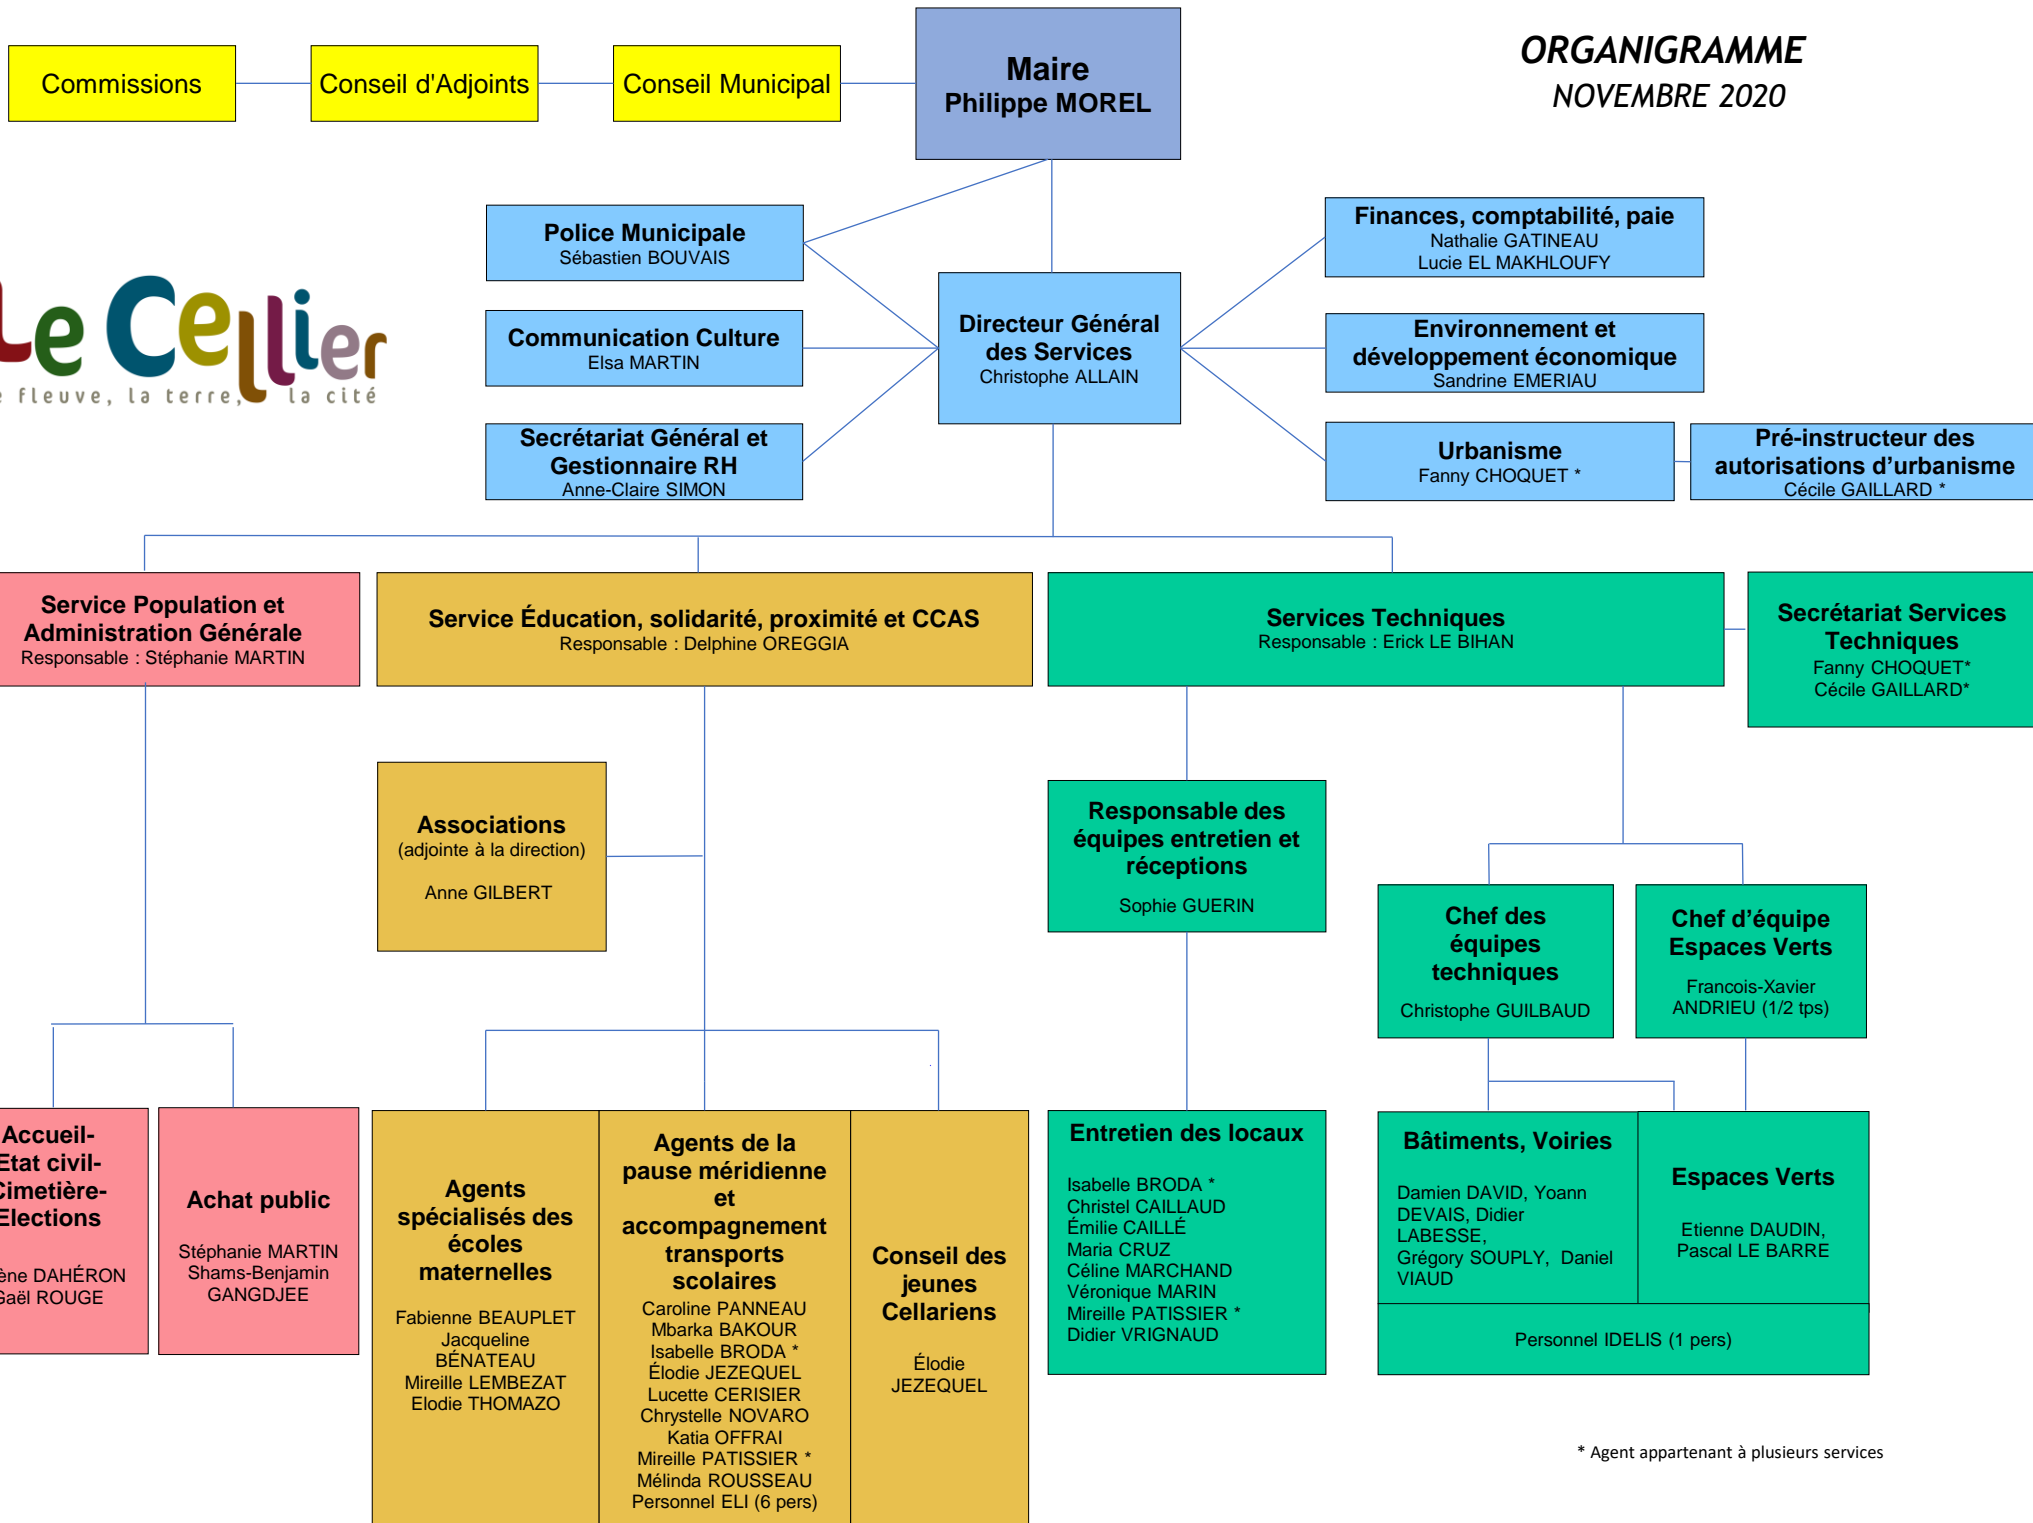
Commissions

Conseil d'Adjoints

Conseil Municipal

Maire
Philippe MOREL

ORGANIGRAMME
NOVEMBRE 2020

Le Cellier
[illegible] fleuve, la terre, la cité

Police Municipale
Sébastien BOUVAIS

Communication Culture
Elsa MARTIN

Secrétariat Général et Gestionnaire RH
Anne-Claire SIMON

Directeur Général des Services
Christophe ALLAIN

Finances, comptabilité, paie
Nathalie GATINEAU
Lucie EL MAKHLOUFY

Environnement et développement économique
Sandrine EMERIAU

Urbanisme
Fanny CHOQUET *

Pré-instructeur des autorisations d'urbanisme
Cécile GAILLARD *

Service Population et Administration Générale
Responsable : Stéphanie MARTIN

Service Éducation, solidarité, proximité et CCAS
Responsable : Delphine OREGGIA

Services Techniques
Responsable : Erick LE BIHAN

Secrétariat Services Techniques
Fanny CHOQUET*
Cécile GAILLARD*

Associations
(adjointe à la direction)
Anne GILBERT

Responsable des équipes entretien et réceptions
Sophie GUERIN

Chef des équipes techniques
Christophe GUILBAUD

Chef d'équipe Espaces Verts
Francois-Xavier ANDRIEU (1/2 tps)

Accueil-Etat civil-Cimetière-Elections
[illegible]ène DAHÉRON
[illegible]aël ROUGE

Achat public
Stéphanie MARTIN
Shams-Benjamin GANGDJEE

Agents spécialisés des écoles maternelles
Fabienne BEAUPLET
Jacqueline BÉNATEAU
Mireille LEMBEZAT
Elodie THOMAZO

Agents de la pause méridienne et accompagnement transports scolaires
Caroline PANNEAU
Mbarka BAKOUR
Isabelle BRODA *
Élodie JEZEQUEL
Lucette CERISIER
Chrystelle NOVARO
Katia OFFRAI
Mireille PATISSIER *
Mélinda ROUSSEAU
Personnel ELI (6 pers)

Conseil des jeunes Cellariens
Élodie JEZEQUEL

Entretien des locaux
Isabelle BRODA *
Christel CAILLAUD
Émilie CAILLÉ
Maria CRUZ
Céline MARCHAND
Véronique MARIN
Mireille PATISSIER *
Didier VRIGNAUD

Bâtiments, Voiries
Damien DAVID, Yoann DEVAIS, Didier LABESSE, Grégory SOUPLY, Daniel VIAUD

Espaces Verts
Etienne DAUDIN, Pascal LE BARRE

Personnel IDELIS (1 pers)

* Agent appartenant à plusieurs services